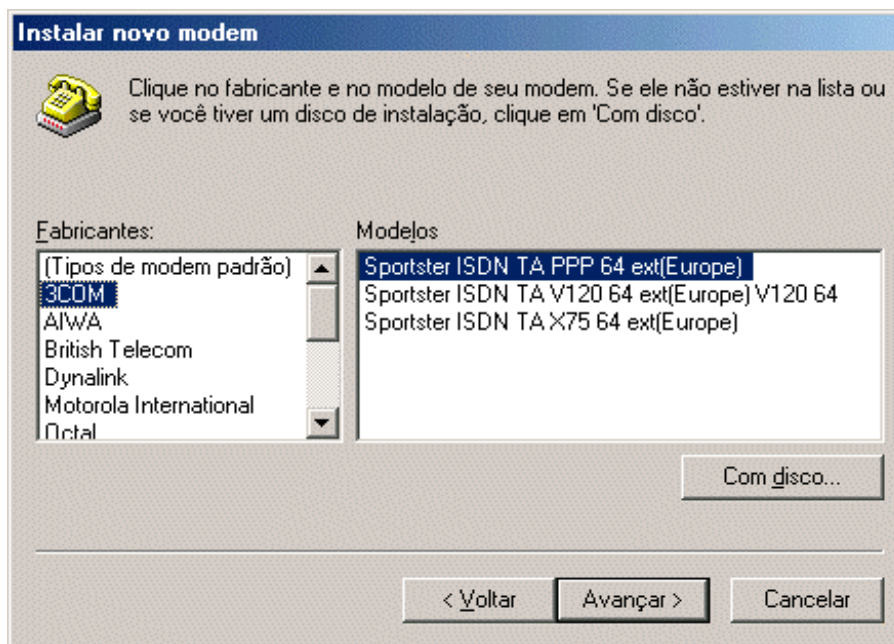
Instalar novo modem

Clique no fabricante e no modelo de seu modem. Se ele não estiver na lista ou se você tiver um disco de instalação, clique em 'Com disco'.

Fabricantes:
(Tipos de modem padrão)
3COM
AIWA
British Telecom
Dynalink
Motorola International
Octal

Modelos
Sportster ISDN TA PPP 64 ext(Europe)
Sportster ISDN TA V120 64 ext(Europe) V120 64
Sportster ISDN TA X75 64 ext(Europe)

Com disco...

< Voltar
Avançar >
Cancelar